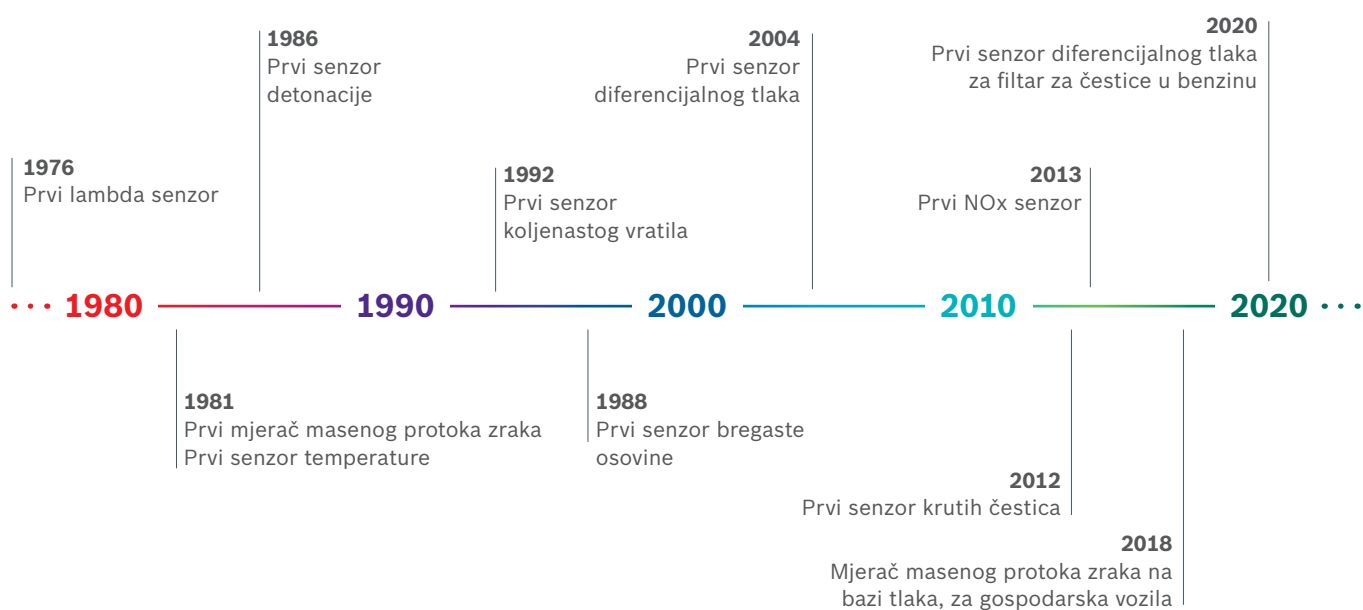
1986
Prvi senzor detonacije

2004
Prvi senzor diferencijalnog tlaka

2020
Prvi senzor diferencijalnog tlaka za filtar za čestice u benzinu

1976
Prvi lambda senzor

1992
Prvi senzor koljenastog vratila

2013
Prvi NOx senzor

1980 1990 2000 2010 2020

1981
Prvi mjerač masenog protoka zraka
Prvi senzor temperature

1988
Prvi senzor bregaste osovine

2012
Prvi senzor krutih čestica

2018
Mjerač masenog protoka zraka na bazi tlaka, za gospodarska vozila